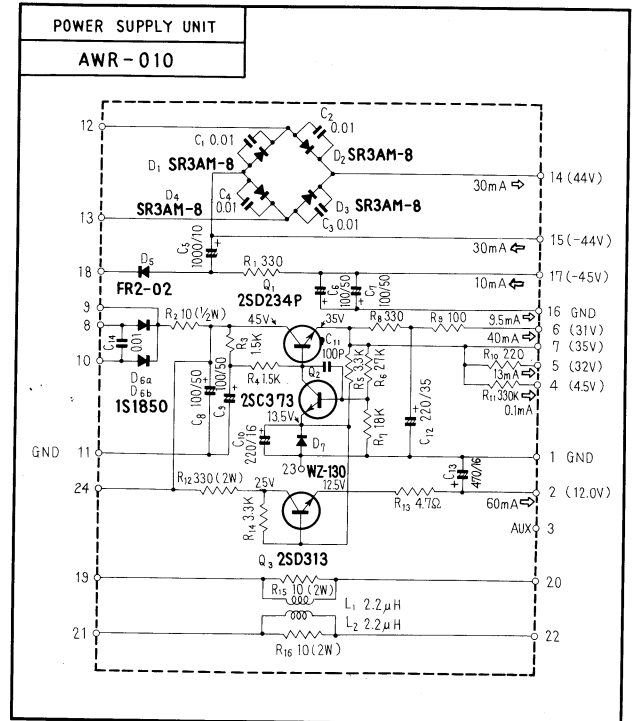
POWER SUPPLY UNIT

AWR-010

12
$C_2$ 0.01
$C_1$ 0.01
$D_1$ SR3AM-8
$D_2$ SR3AM-8
$D_4$ SR3AM-8
$C_4$ 0.01
$D_3$ SR3AM-8
$C_3$ 0.01
30mA ⇨ 14 (44V)
13
$C_5$ 1000/10
30mA ⇦ 15 (-44V)
18
$D_5$
FR2-02
$R_1$ 330
$C_6$ 100/50
$C_7$ 100/50
10mA ⇦ 17 (-45V)
$Q_1$
2SD234P
9
8
10
$C_{14}$ 0.01
$R_2$ 10 (½W)
45V
35V
$R_8$ 330
$R_9$ 100
16 GND
9.5mA ⇨ 6 (31V)
40mA ⇨ 7 (35V)
$R_{10}$ 220
13mA ⇨ 5 (32V)
$R_{11}$ 330K ⇨ 4 (4.5V)
0.1mA
$R_3$ 1.5K
$C_{11}$ 100P
$R_5$ 3.3K
$R_6$ 27K
$D_{6a}$
$D_{6b}$
1S1850
$C_8$ 100/50
$C_9$ 100/50
$R_4$ 1.5K
$Q_2$
2SC373
13.5V
$C_{10}$ 220/16
$D_7$
$R_7$ 18K
$C_{12}$ 220/35
GND 11
1 GND
23
WZ-130
24
$R_{12}$ 330 (2W)
25V
12.5V
$C_{13}$ 470/16
2 (12.0V)
$R_{13}$ 4.7Ω
60mA ⇨
$R_{14}$ 3.3K
AUX 3
$Q_3$ 2SD313
19
20
$R_{15}$ 10 (2W)
$L_1$ 2.2$\mu$H
21
$L_2$ 2.2$\mu$H
22
$R_{16}$ 10 (2W)